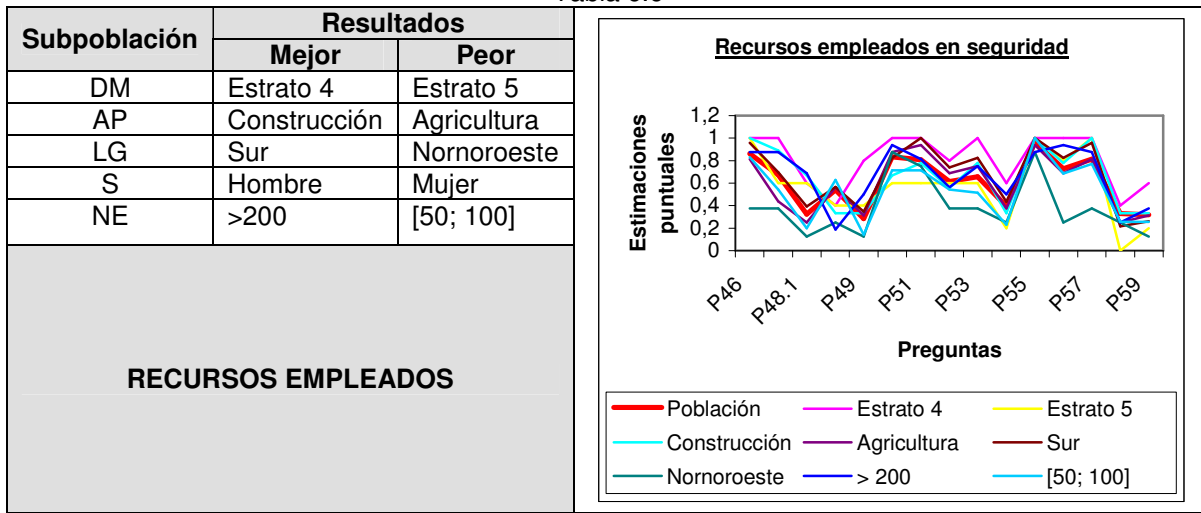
Tabla 5.5

| Subpoblación | Resultados | |
|---|---|---|
| | Mejor | Peor |
| DM | Estrato 4 | Estrato 5 |
| AP | Construcción | Agricultura |
| LG | Sur | Nornoroeste |
| S | Hombre | Mujer |
| NE | >200 | [50; 100] |

RECURSOS EMPLEADOS

Recursos empleados en seguridad

Estimaciones puntuales

1,2
1
0,8
0,6
0,4
0,2
0

P46 P48.1 P49 P51 P53 P55 P57 P59

Preguntas

Población
Estrato 4
Estrato 5
Construcción
Agricultura
Sur
Nornoroeste
> 200
[50; 100]